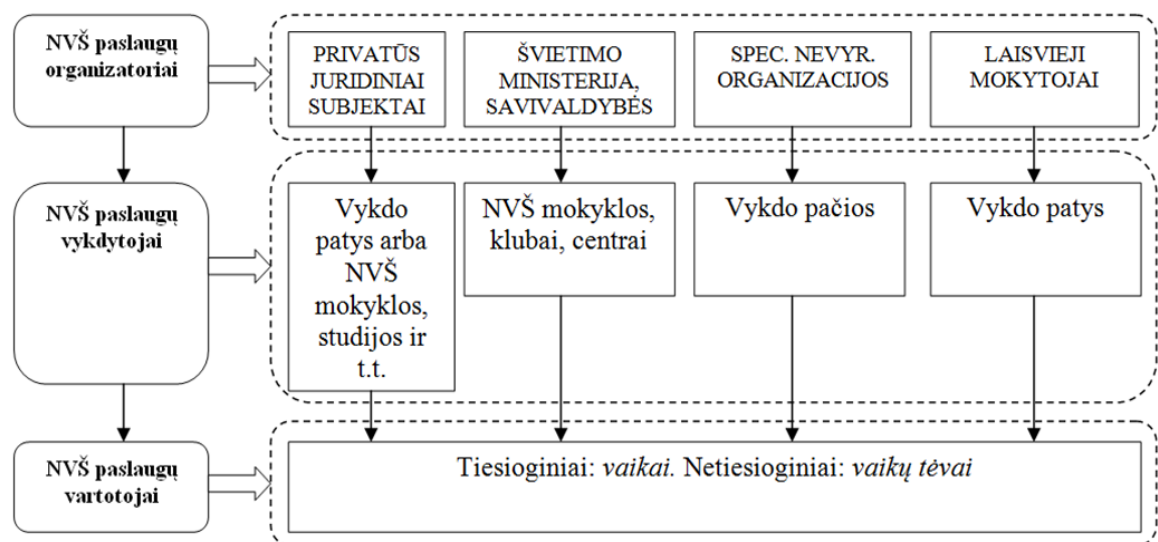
NVŠ paslaugų organizatoriai

PRIVATŪS JURIDINIAI SUBJEKTAI

ŠVIETIMO MINISTERIJA, SAVIVALDYBĖS

SPEC. NEVYR. ORGANIZACIJOS

LAISVIEJI MOKYTOJAI

NVŠ paslaugų vykdytojai

Vykdo patys arba NVŠ mokyklos, studijos ir t.t.

NVŠ mokyklos, klubai, centrai

Vykdo pačios

Vykdo patys

NVŠ paslaugų vartotojai

Tiesioginiai: *vaikai.* Netiesioginiai: *vaikų tėvai*